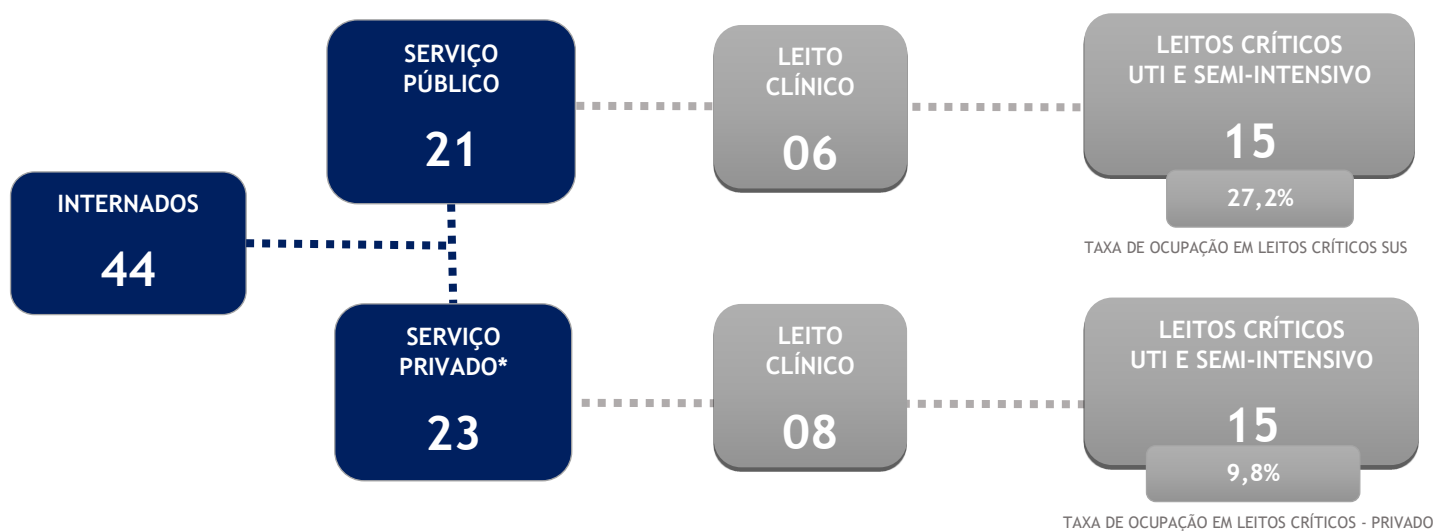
INTERNADOS
44

SERVIÇO PÚBLICO
21

LEITO CLÍNICO
06

LEITOS CRÍTICOS
UTI E SEMI-INTENSIVO
15

27,2%

TAXA DE OCUPAÇÃO EM LEITOS CRÍTICOS SUS

SERVIÇO PRIVADO*
23

LEITO CLÍNICO
08

LEITOS CRÍTICOS
UTI E SEMI-INTENSIVO
15

9,8%

TAXA DE OCUPAÇÃO EM LEITOS CRÍTICOS - PRIVADO